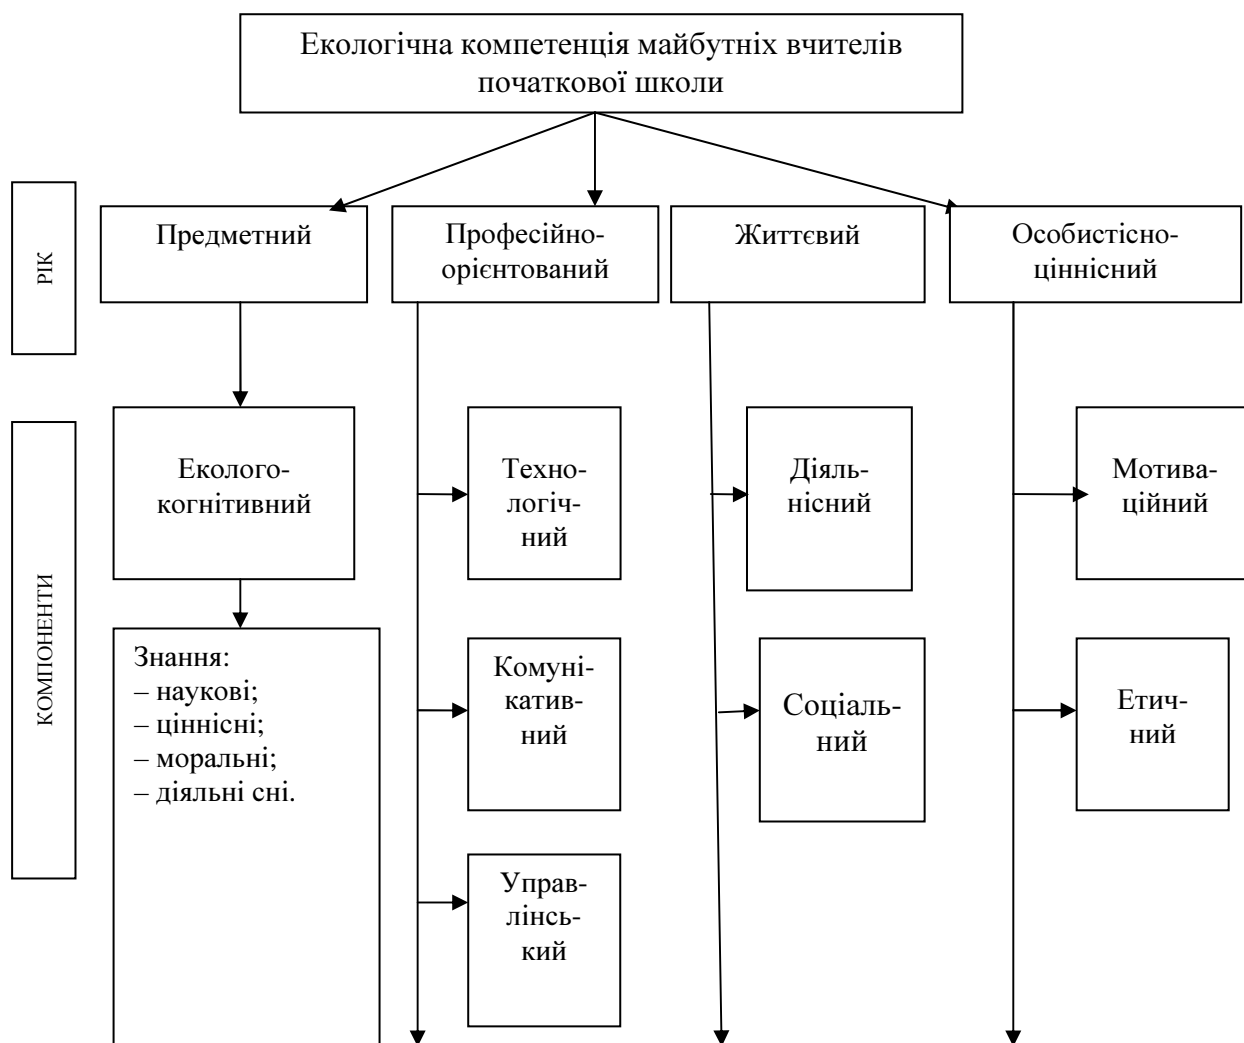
Екологічна компетенція майбутніх вчителів початкової школи

РІК

Предметний

Професійно-орієнтований

Життєвий

Особистісно-ціннісний

КОМПОНЕНТИ

Еколого-когнітивний

Знання:
– наукові;
– ціннісні;
– моральні;
– діяльні сні.

Технологічний

Комунікативний

Управлінський

Діяльнісний

Соціальний

Мотиваційний

Етичний